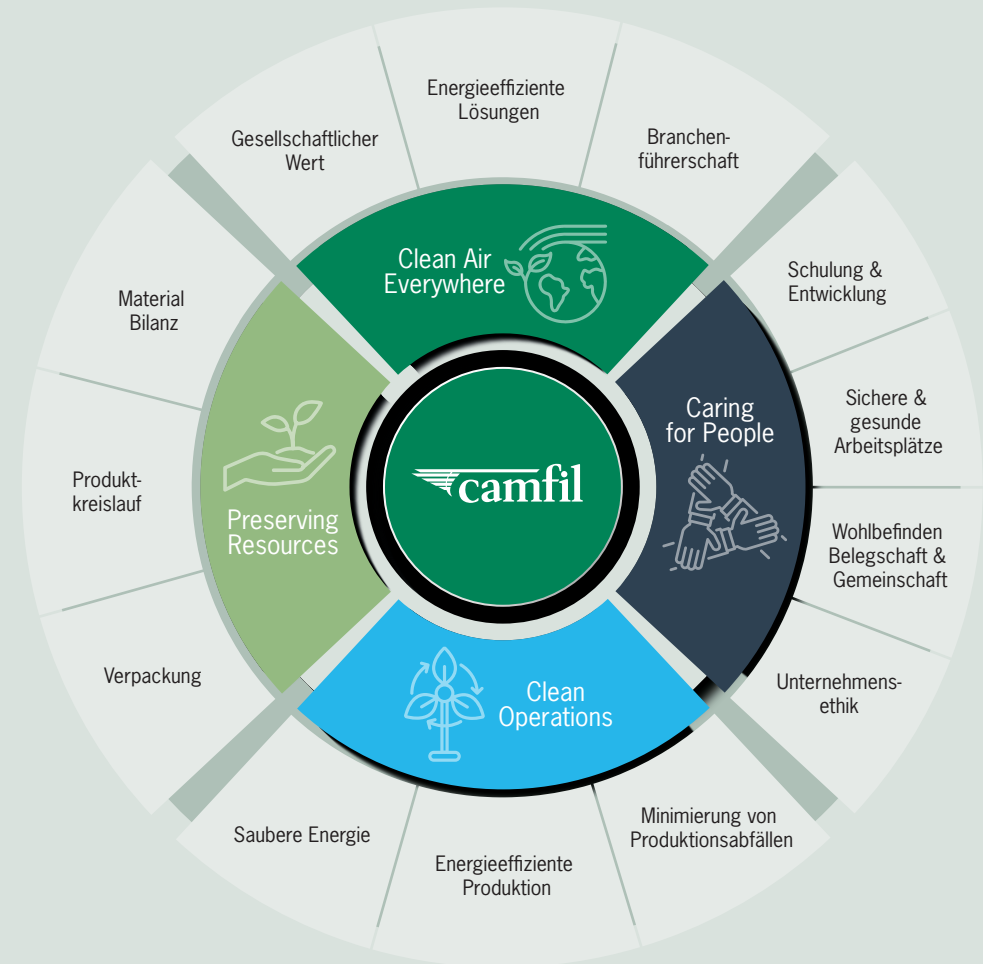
Gesellschaftlicher Wert

Energieeffiziente Lösungen

Branchenführerschaft

Clean Air Everywhere

Schulung & Entwicklung

Material Bilanz

Caring for People

Sichere & gesunde Arbeitsplätze

Produktkreislauf

camfil

Preserving Resources

Wohlbefinden Belegschaft & Gemeinschaft

Verpackung

Clean Operations

Unternehmensethik

Saubere Energie

Energieeffiziente Produktion

Minimierung von Produktionsabfällen